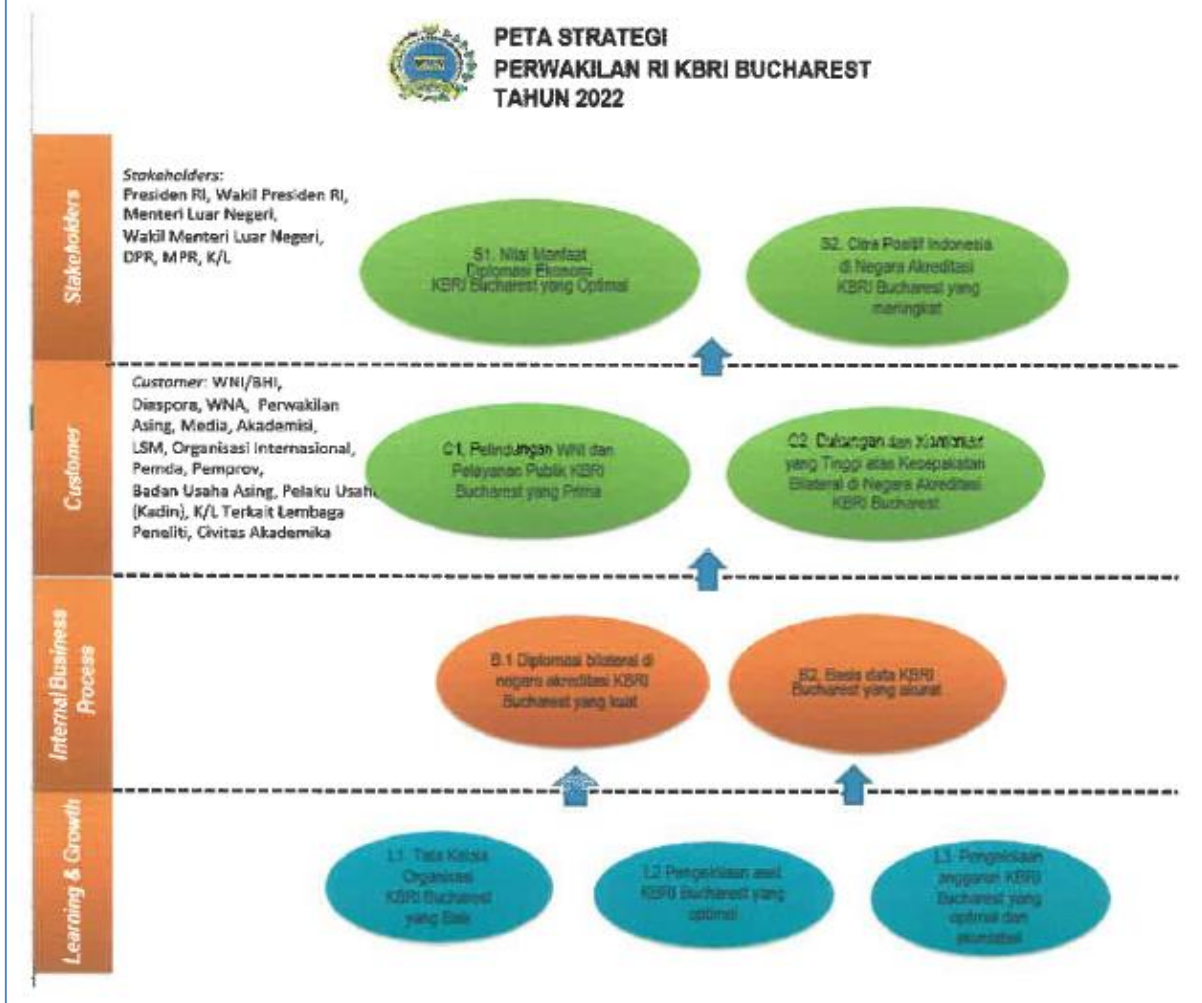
PETA STRATEGI
PERWAKILAN RI KBRI BUCHAREST
TAHUN 2022

Stakeholders

Stakeholders:
Presiden RI, Wakil Presiden RI, Menteri Luar Negeri, Wakil Menteri Luar Negeri, DPR, MPR, K/L

S1. Nilai Manfaat Diplomasi Ekonomi KBRI Bucharest yang Optimal

S2. Citra Positif Indonesia di Negara Akreditasi KBRI Bucharest yang meningkat

Customer

Customer: WNI/BHI, Diaspora, WNA, Perwakilan Asing, Media, Akademisi, LSM, Organisasi Internasional, Pemda, Pemprov, Badan Usaha Asing, Pelaku Usaha (Kadin), K/L Terkait Lembaga Peneliti, Civitas Akademika

C1. Pelindungan WNI dan Pelayanan Publik KBRI Bucharest yang Prima

C2. Dukungan dan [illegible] yang Tinggi atas Kesepakatan Bilateral di Negara Akreditasi KBRI Bucharest

Internal Business Process

B.1 Diplomasi bilateral di negara akreditasi KBRI Bucharest yang kuat

B2. Basis data KBRI Bucharest yang akurat

Learning & Growth

L1. Tata Kelola Organisasi KBRI Bucharest yang Baik

L2 Pengelolaan aset KBRI Bucharest yang optimal

L3. Pengelolaan anggaran KBRI Bucharest yang optimal dan akuntabel